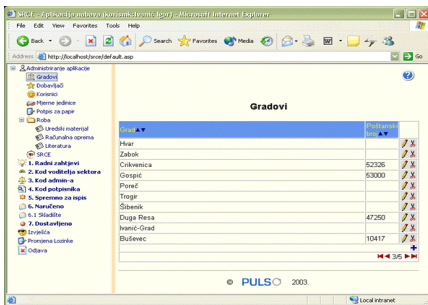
SRCE - Zahtjevi za nabavu (Korisnik: Ivanić Igor) - Microsoft Internet Explorer

File Edit View Favorites Tools Help

Back Search Favorites Media

Address http://localhost/srce/default.asp Go

Administriranje aplikacije
Gradovi
Dobavljači
Korisnici
Mjerne jedinice
Potpis za papir
Roba
Uredski materijal
Računalna oprema
Literatura
SRCE
1. Radni zahtjevi
2. Kod voditelja sektora
3. Kod admin-a
4. Kod potpisnika
5. Spremno za ispis
6. Naručeno
6.1 Skladište
7. Dostavljeno
Izvješća
Promjena Lozinke
Odjava

Gradovi

| Grad ▲▼ | Poštanski broj ▲▼ |
|---|---|
| Hvar | |
| Zabok | |
| Crikvenica | 52326 |
| Gospić | 53000 |
| Poreč | |
| Trogir | |
| Šibenik | |
| Duga Resa | 47250 |
| Ivanić-Grad | |
| Buševec | 10417 |

3/5

© PULSO 2003.

Local intranet